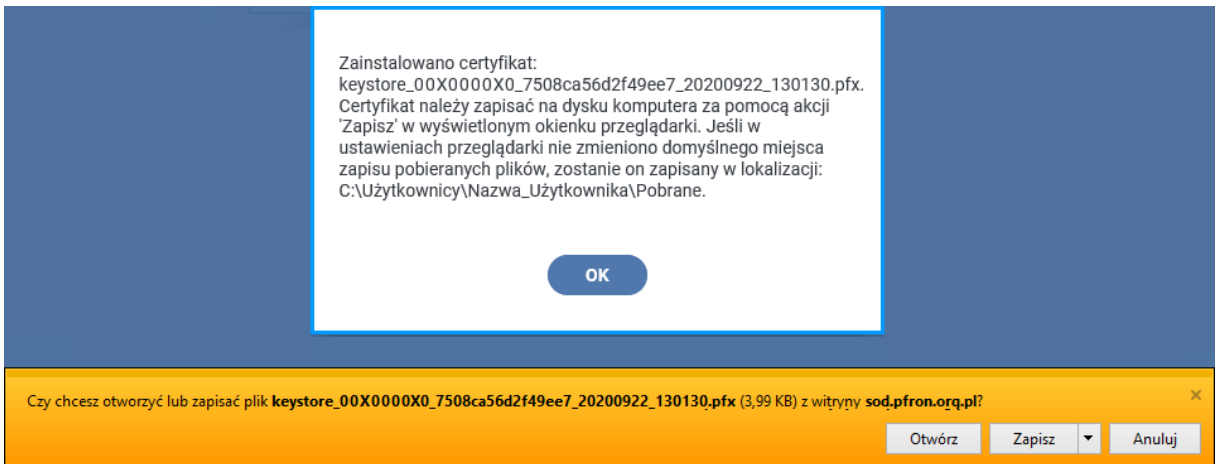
Zainstalowano certyfikat: keystore_00X0000X0_7508ca56d2f49ee7_20200922_130130.pfx. Certyfikat należy zapisać na dysku komputera za pomocą akcji 'Zapisz' w wyświetlonym okienku przeglądarki. Jeśli w ustawieniach przeglądarki nie zmieniono domyślnego miejsca zapisu pobieranych plików, zostanie on zapisany w lokalizacji: C:\Użytkownicy\Nazwa_Użytkownika\Pobrane.

OK

Czy chcesz otworzyć lub zapisać plik **keystore_00X0000X0_7508ca56d2f49ee7_20200922_130130.pfx** (3,99 KB) z witryny **sod.pfron.org.pl**?

×

Otwórz

Zapisz

Anuluj